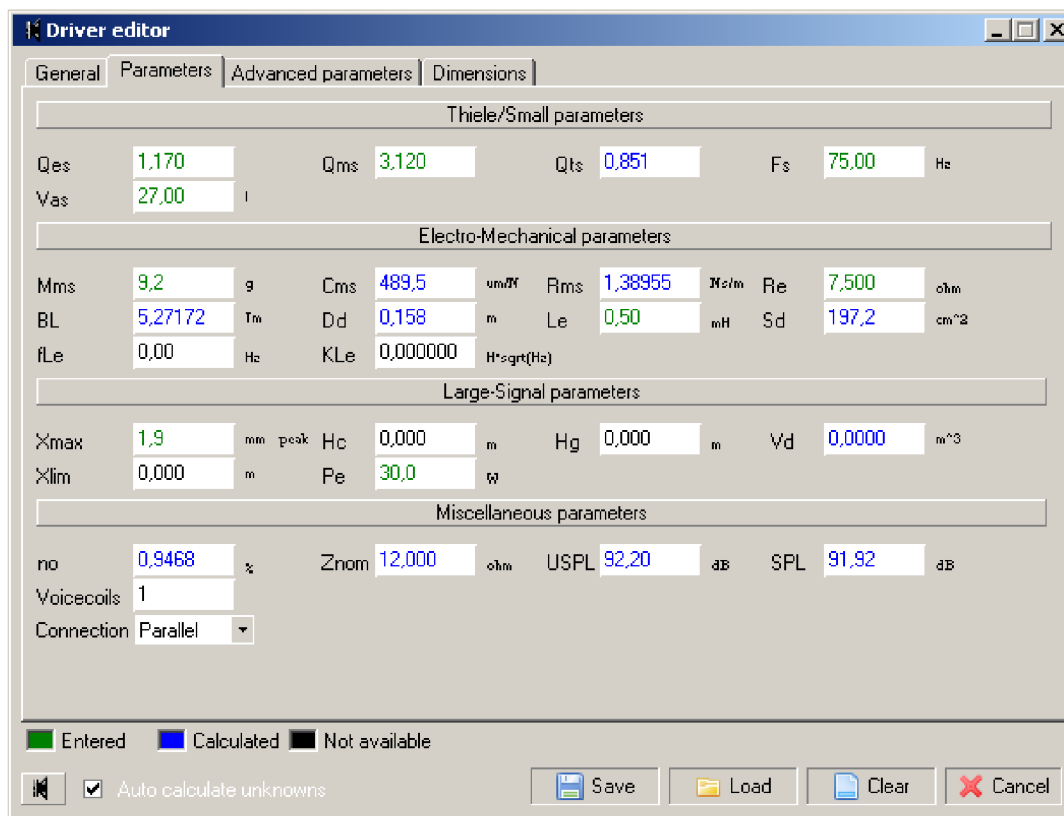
Driver editor

General | Parameters | Advanced parameters | Dimensions

Thiele/Small parameters

Qes 1,170 Qms 3,120 Qts 0,851 Fs 75,00 Hz
Vas 27,00 l

Electro-Mechanical parameters

Mms 9,2 g Cms 489,5 um/N Rms 1,38955 Ns/m Re 7,500 ohm
BL 5,27172 Tm Dd 0,158 m Le 0,50 mH Sd 197,2 cm^2
fLe 0,00 Hz KLe 0,000000 H*sqrt(Hz)

Large-Signal parameters

Xmax 1,9 mm peak Hc 0,000 m Hg 0,000 m Vd 0,0000 m^3
Xlim 0,000 m Pe 30,0 W

Miscellaneous parameters

no 0,9468 % Znom 12,000 ohm USPL 92,20 dB SPL 91,92 dB
Voicecoils 1
Connection Parallel

Entered Calculated Not available

Auto calculate unknowns

Save Load Clear Cancel